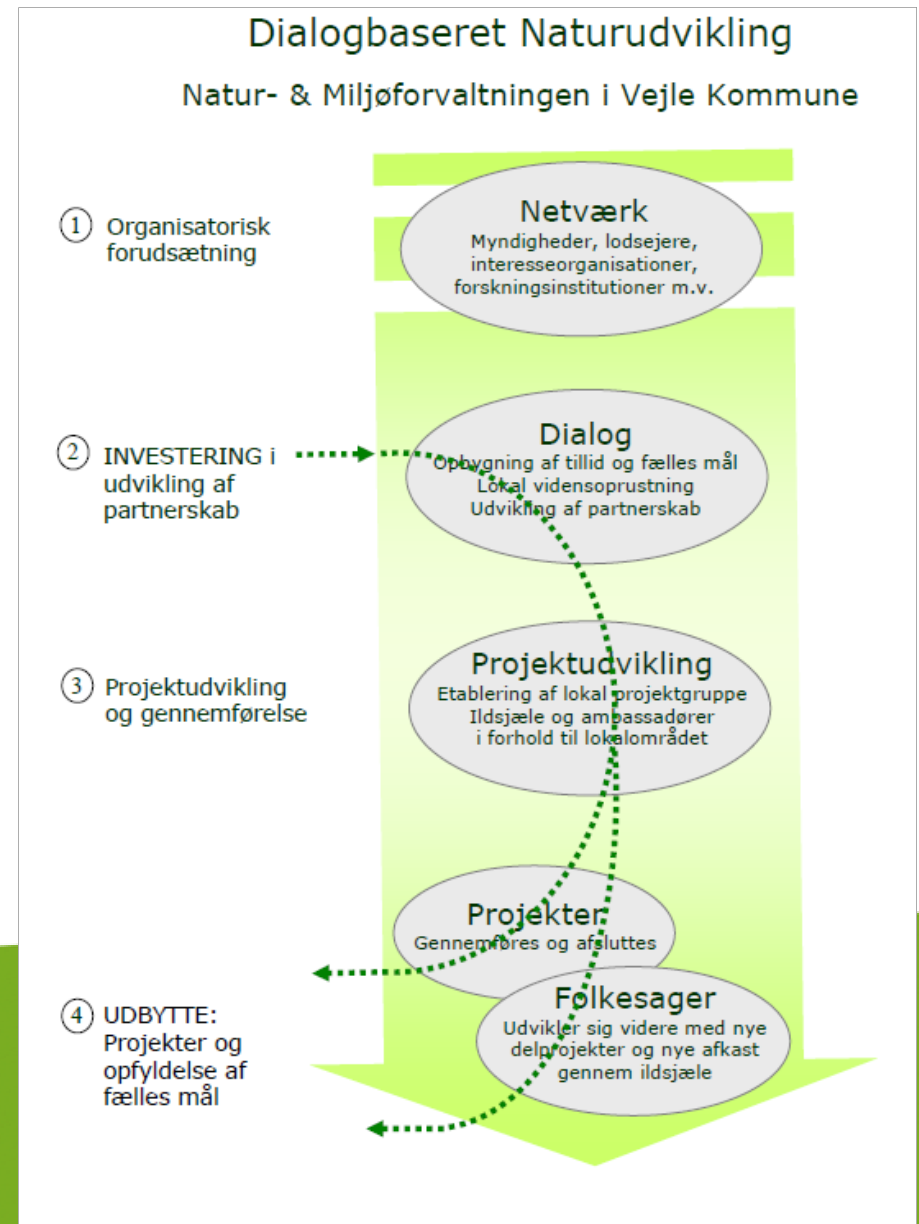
Dialogbaseret Naturudvikling

Natur- & Miljøforvaltningen i Vejle Kommune

1 Organisatorisk forudsætning

Netværk
Myndigheder, lodsejere, interesseorganisationer, forskningsinstitutioner m.v.

2 INVESTERING i udvikling af partnerskab

Dialog
Opbygning af tillid og fælles mål
Lokal vidensoprustning
Udvikling af partnerskab

3 Projektudvikling og gennemførelse

Projektudvikling
Etablering af lokal projektgruppe
Ildsjæle og ambassadører i forhold til lokalområdet

Projekter
Gennemføres og afsluttes

4 UDBYTTE: Projekter og opfyldelse af fælles mål

Folkesager
Udvikler sig videre med nye delprojekter og nye afkast gennem ildsjæle